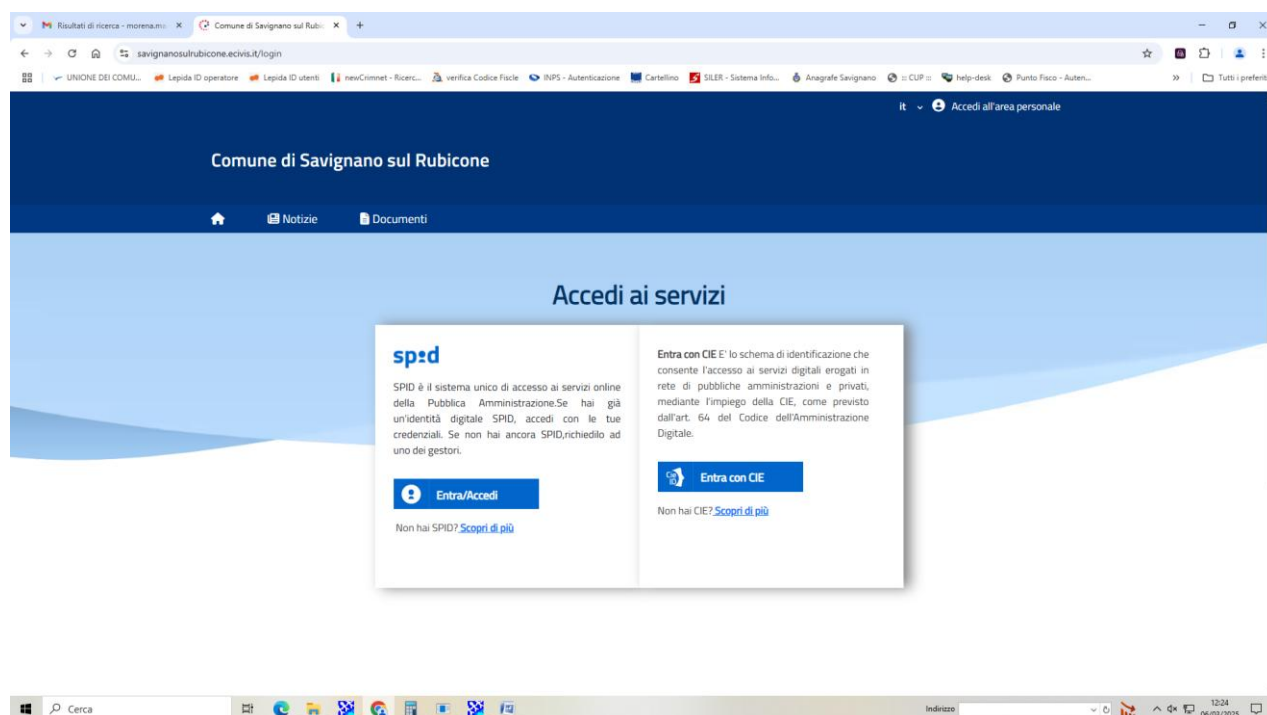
Risultati di ricerca - morena.m... × Comune di Savignano sul Rubi... × +

savignanosulrubicone.ecivis.it/login

UNIONE DEI COMU... Lepida ID operatore Lepida ID utenti newCrimnet - Ricerc... verifica Codice Fiscle INPS - Autenticazione Cartellino SILER - Sistema Info... Anagrafe Savignano :: CUP :: help-desk Punto Fisco - Auten... » Tutti i preferiti

it Accedi all'area personale

Comune di Savignano sul Rubicone

Notizie Documenti

Accedi ai servizi

spid

SPID è il sistema unico di accesso ai servizi online della Pubblica Amministrazione.Se hai già un'identità digitale SPID, accedi con le tue credenziali. Se non hai ancora SPID,richiedilo ad uno dei gestori.

Entra/Accedi

Non hai SPID? Scopri di più

Entra con CIE E' lo schema di identificazione che consente l'accesso ai servizi digitali erogati in rete di pubbliche amministrazioni e privati, mediante l'impiego della CIE, come previsto dall'art. 64 del Codice dell'Amministrazione Digitale.

Entra con CIE

Non hai CIE? Scopri di più

Cerca

Indirizzo

12:24 06/03/2025